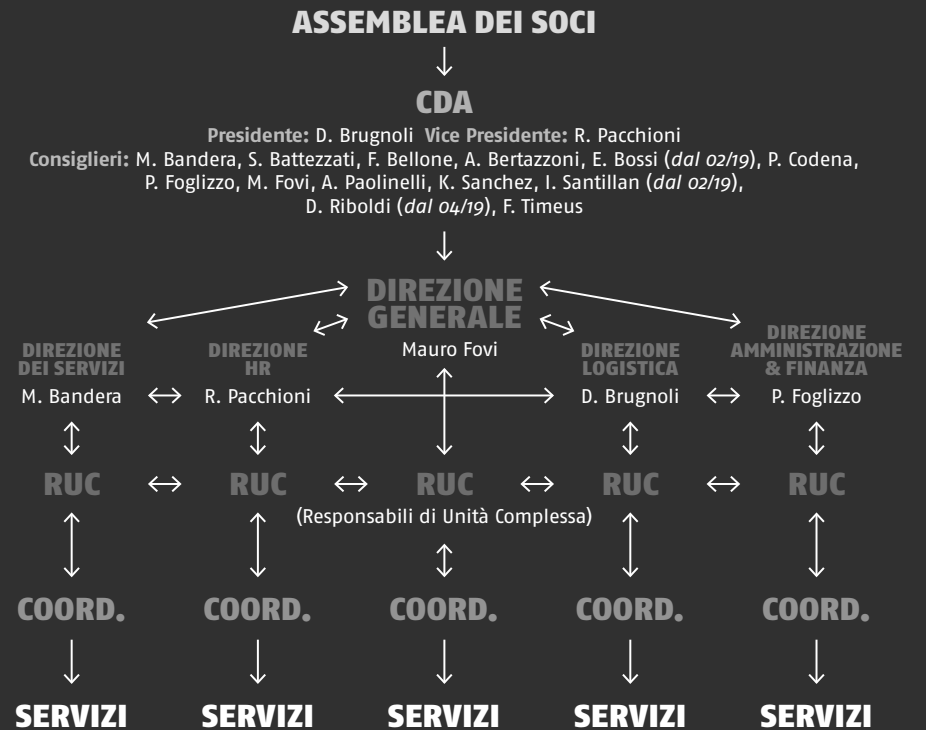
ASSEMBLEA DEI SOCI

CDA

Presidente: D. Brugnoli Vice Presidente: R. Pacchioni
Consiglieri: M. Bandera, S. Battezzati, F. Bellone, A. Bertazzoni, E. Bossi (dal 02/19), P. Codena, P. Foglizzo, M. Fovi, A. Paolinelli, K. Sanchez, I. Santillan (dal 02/19), D. Riboldi (dal 04/19), F. Timeus

DIREZIONE GENERALE
Mauro Fovi

DIREZIONE DEI SERVIZI
M. Bandera

DIREZIONE HR
R. Pacchioni

DIREZIONE LOGISTICA
D. Brugnoli

DIREZIONE AMMINISTRAZIONE & FINANZA
P. Foglizzo

RUC RUC RUC RUC RUC
(Responsabili di Unità Complessa)

COORD. COORD. COORD. COORD. COORD.

SERVIZI SERVIZI SERVIZI SERVIZI SERVIZI